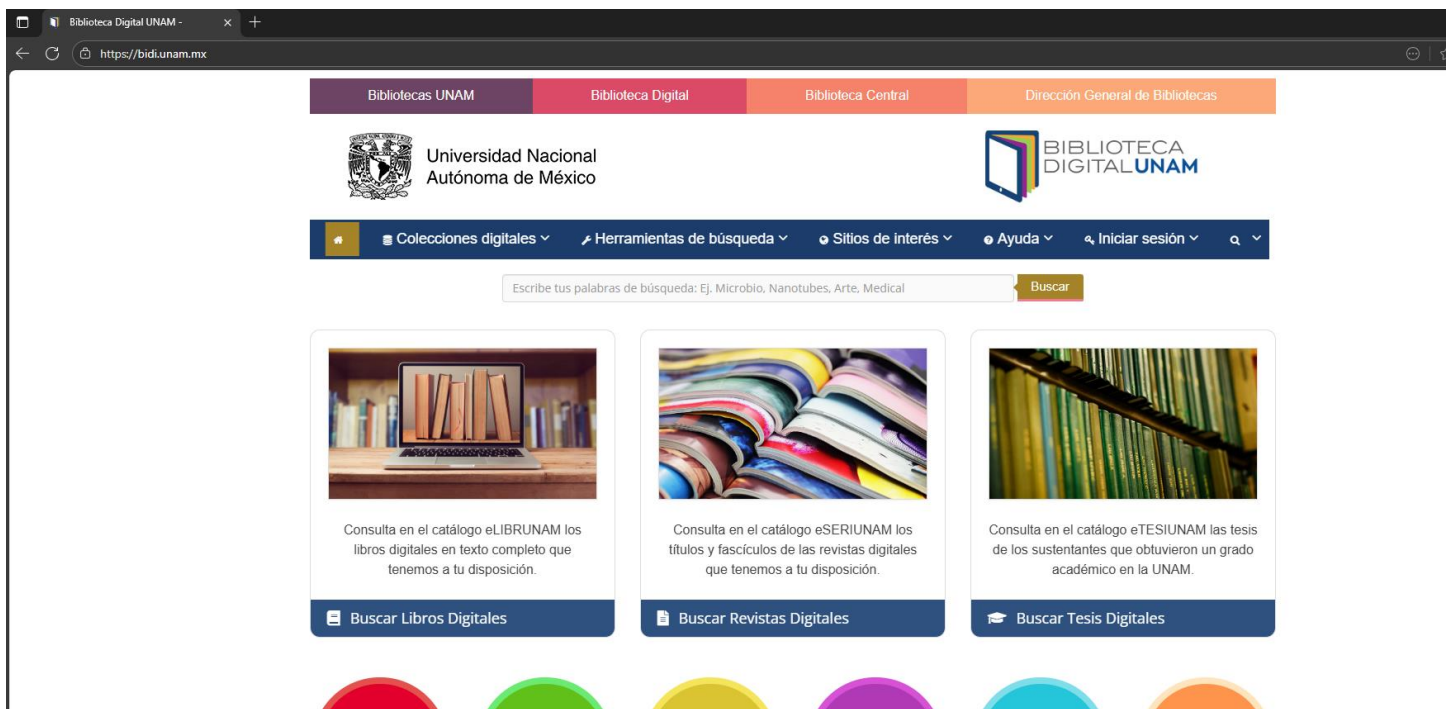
Biblioteca Digital UNAM -

https://bidi.unam.mx

Bibliotecas UNAM
Biblioteca Digital
Biblioteca Central
Dirección General de Bibliotecas

Universidad Nacional Autónoma de México

BIBLIOTECA DIGITALUNAM

Colecciones digitales
Herramientas de búsqueda
Sitios de interés
Ayuda
Iniciar sesión

Escribe tus palabras de búsqueda: Ej. Microbio, Nanotubes, Arte, Medical
Buscar

Consulta en el catálogo eLIBRUNAM los libros digitales en texto completo que tenemos a tu disposición.

Buscar Libros Digitales

Consulta en el catálogo eSERIUNAM los títulos y fascículos de las revistas digitales que tenemos a tu disposición.

Buscar Revistas Digitales

Consulta en el catálogo eTESIUNAM las tesis de los sustentantes que obtuvieron un grado académico en la UNAM.

Buscar Tesis Digitales